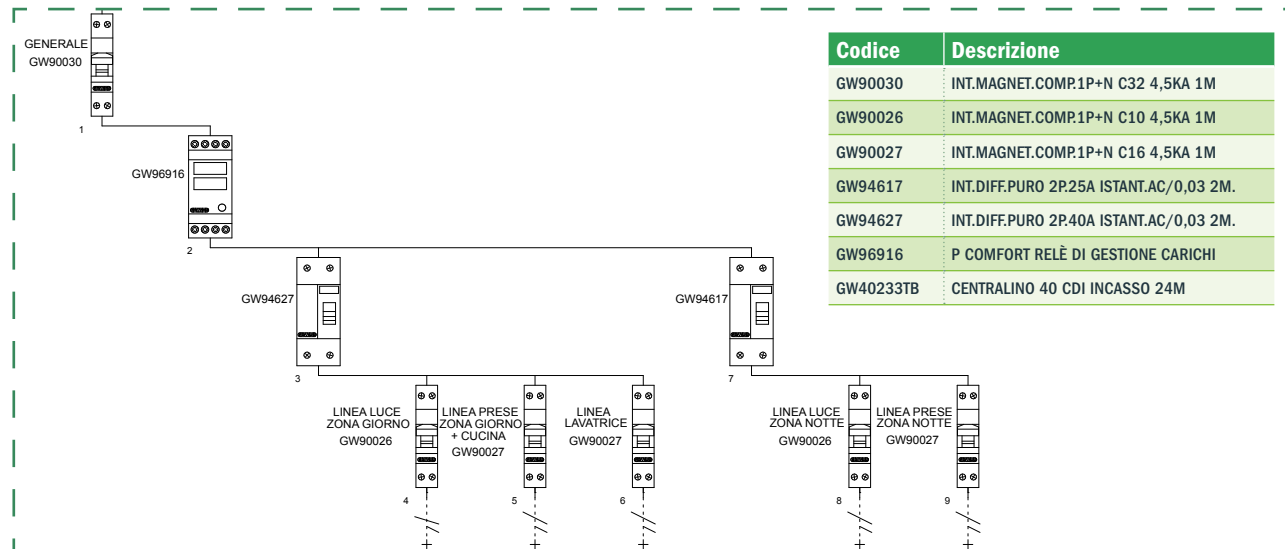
GENERALE
GW90030

1

GW96916

2

GW94627

3

GW94617

7

LINEA LUCE ZONA GIORNO GW90026

4

LINEA PRESE ZONA GIORNO + CUCINA GW90027

5

LINEA LAVATRICE GW90027

6

LINEA LUCE ZONA NOTTE GW90026

8

LINEA PRESE ZONA NOTTE GW90027

9

| Codice | Descrizione |
|---|---|
| GW90030 | INT.MAGNET.COMP.1P+N C32 4,5KA 1M |
| GW90026 | INT.MAGNET.COMP.1P+N C10 4,5KA 1M |
| GW90027 | INT.MAGNET.COMP.1P+N C16 4,5KA 1M |
| GW94617 | INT.DIFF.PURO 2P.25A ISTANT.AC/0,03 2M. |
| GW94627 | INT.DIFF.PURO 2P.40A ISTANT.AC/0,03 2M. |
| GW96916 | P COMFORT RELÈ DI GESTIONE CARICHI |
| GW40233TB | CENTRALINO 40 CDI INCASSO 24M |